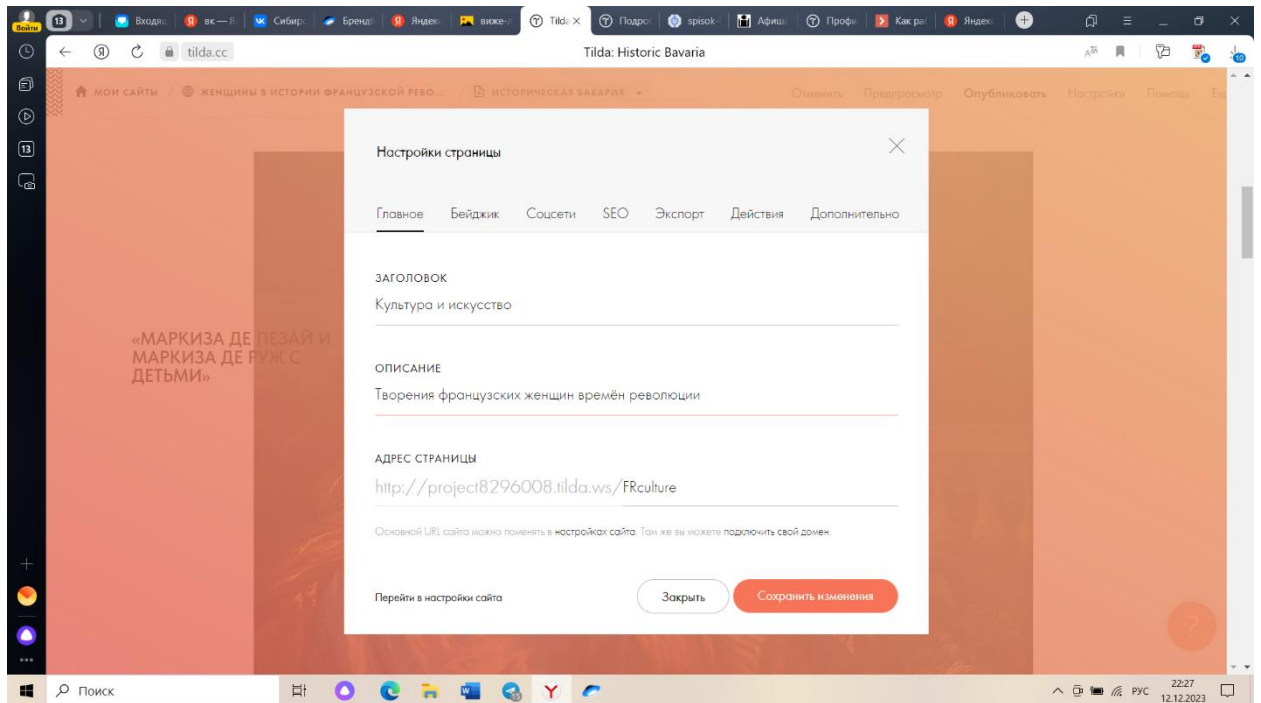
Войти 13 Входящ вк — Я Сибир Брендб Яндекс виже-д Tilda × Подро spisok- Афиша Профи Как ра Яндекс

tilda.cc Tilda: Historic Bavaria

МОИ САЙТЫ / ЖЕНЩИНЫ В ИСТОРИИ ФРАНЦУЗСКОЙ РЕВО... / ИСТОРИЧЕСКАЯ БАВАРИЯ Отменить Предпросмотр Опубликовать Настройки Помощь

«МАРКИЗА ДЕ ПЕЗАЙ И МАРКИЗА ДЕ РУЖ С ДЕТЬМИ»

Настройки страницы

Главное Бейджик Соцсети SEO Экспорт Действия Дополнительно

ЗАГОЛОВОК
Культура и искусство

ОПИСАНИЕ
Творения французских женщин времён революции

АДРЕС СТРАНИЦЫ
http://project8296008.tilda.ws/FRculture

Основной URL сайта можно поменять в настройках сайта. Там же вы можете подключить свой домен.

Перейти в настройки сайта

Закрыть Сохранить изменения

Поиск

РУС 22:27 12.12.2023